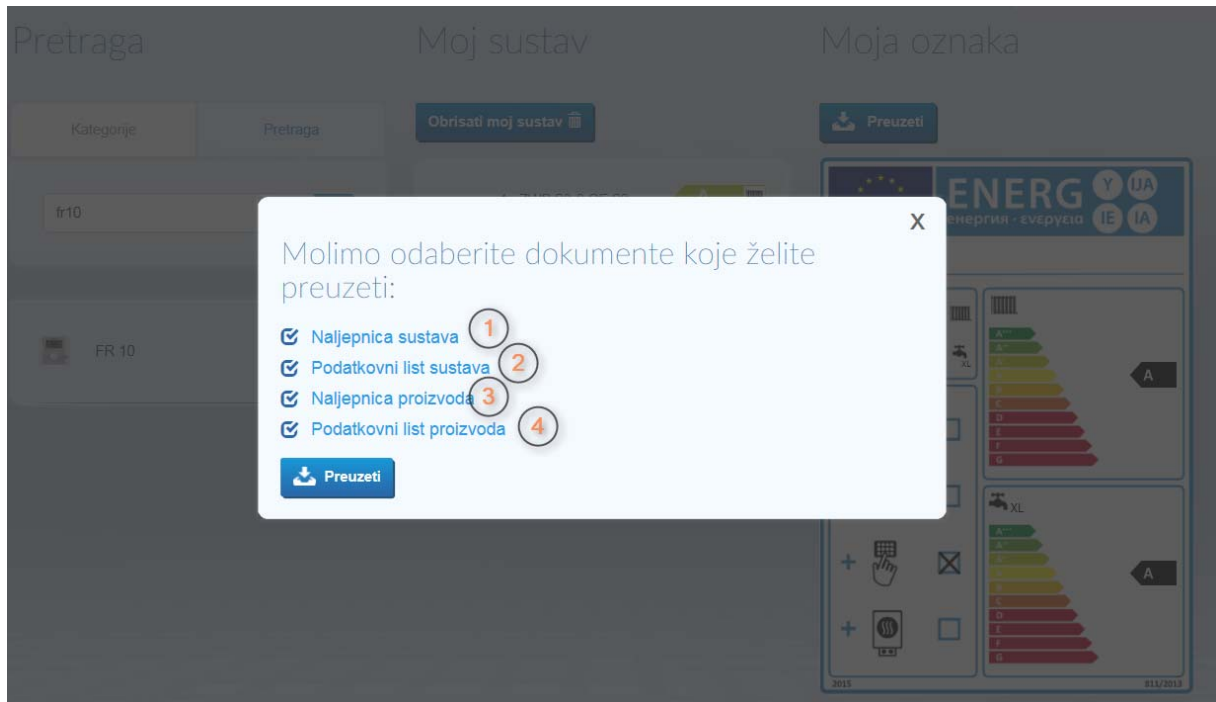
Pretraga

Kategorije

Pretraga

fr10

FR 10

Moj sustav

Obrisati moj sustav

Moja oznaka

Preuzeti

ENERG Y IJA
енергия · ενεργεια IE IA

A

XL

A

2015

811/2013

X

Molimo odaberite dokumente koje želite preuzeti:

Naljepnica sustava 1
Podatkovni list sustava 2
Naljepnica proizvoda 3
Podatkovni list proizvoda 4

Preuzeti